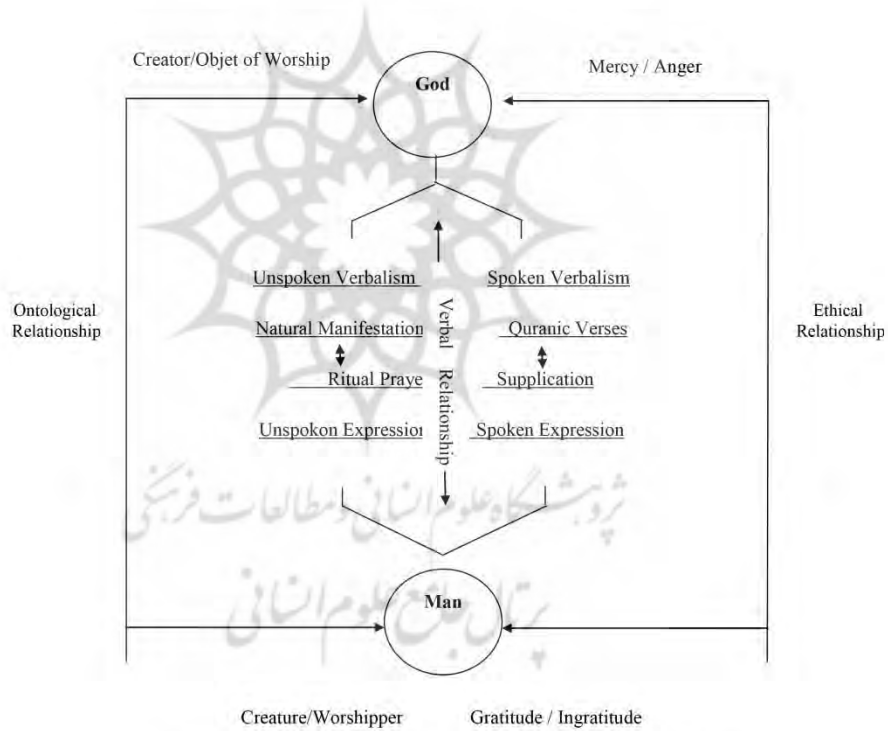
Creator/Objet of Worship

God

Mercy / Anger

Ontological Relationship

Unspoken Verbalism

Natural Manifestation

Ritual Praye

Unspokon Expressio

Verbal Relationship

Spoken Verbalism

Quranic Verses

Supplication

Spoken Expression

Ethical Relationship

پژوهشگاه علوم انسانی و مطالعات فرهنگی

پرتال جامع علوم انسانی

Man

Creature/Worshipper

Gratitude / Ingratitude